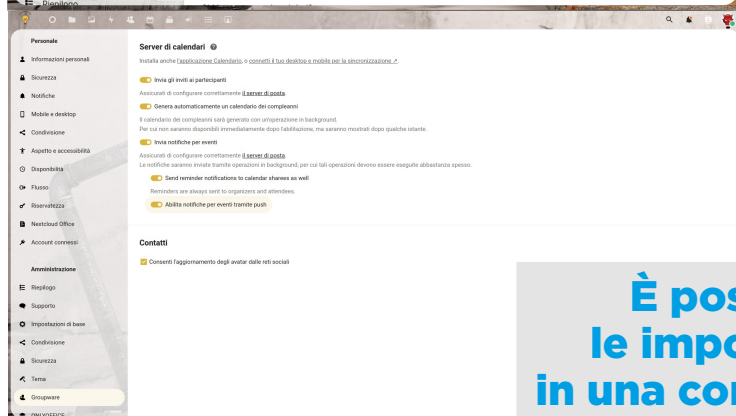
Riepilogo

Personale
Informazioni personali
Sicurezza
Notifiche
Mobile e desktop
Condivisione
Aspetto e accessibilità
Disponibilità
Flusso
Riservatezza
Nextcloud Office
Account connessi

Amministrazione
Riepilogo
Supporto
Impostazioni di base
Condivisione
Sicurezza
Tema
Groupware
ONLYOFFICE

Server di calendari

Installa anche l'applicazione Calendario, o connetti il tuo desktop e mobile per la sincronizzazione ↗.

Invia gli inviti ai partecipanti

Assicurati di configurare correttamente il server di posta.

Genera automaticamente un calendario dei compleanni

Il calendario dei compleanni sarà generato con un'operazione in background.
Per cui non saranno disponibili immediatamente dopo l'abilitazione, ma saranno mostrati dopo qualche istante.

Invia notifiche per eventi

Assicurati di configurare correttamente il server di posta.
Le notifiche saranno inviate tramite operazioni in background, per cui tali operazioni devono essere eseguite abbastanza spesso.

Send reminder notifications to calendar sharees as well

Reminders are always sent to organizers and attendees.

Abilita notifiche per eventi tramite push

Contatti

Consenti l'aggiornamento degli avatar dalle reti sociali

È pos
le impo
in una co